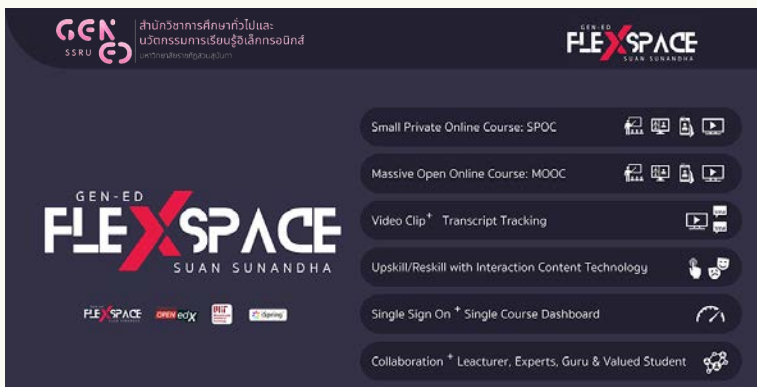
GEN ED SSRU สำนักวิชาการศึกษาทั่วไปและนวัตกรรมการเรียนรู้อิเล็กทรอนิกส์ มหาวิทยาลัยราชภัฏสวนสุนันทา

GEN-ED FLEXSPACE SUAN SUNANDHA

GEN-ED FLEXSPACE SUAN SUNANDHA

FLEXSPACE OPEN edX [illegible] iSpring

Small Private Online Course: SPOC

Massive Open Online Course: MOOC

Video Clip$^+$ Transcript Tracking

Upskill/Reskill with Interaction Content Technology

Single Sign On $^+$ Single Course Dashboard

Collaboration $^+$ Leacturer, Experts, Guru & Valued Student